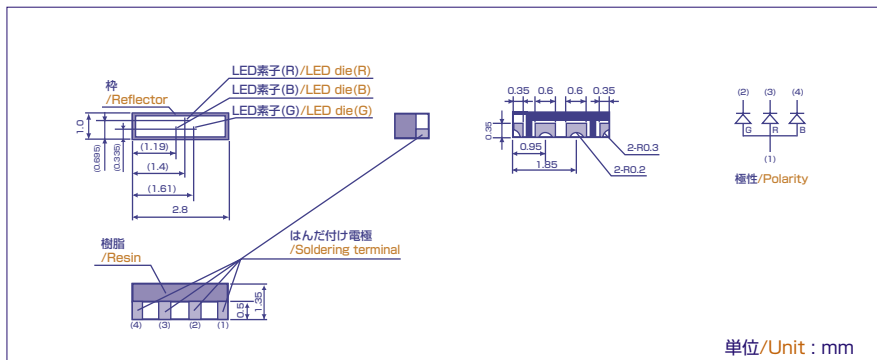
枠
/Reflector

LED素子(R)/LED die(R)
LED素子(B)/LED die(B)
LED素子(G)/LED die(G)

1.0
(0.695)
(0.335)
(1.19)
(1.4)
(1.61)
2.8

0.35 0.6 0.6 0.35
0.35
0.95
1.85
2-R0.3
2-R0.2

(2) (3) (4)
G R B
(1)
極性/Polarity

樹脂
/Resin

はんだ付け電極
/Soldering terminal

0.5
1.35
(4) (3) (2) (1)

単位/Unit : mm